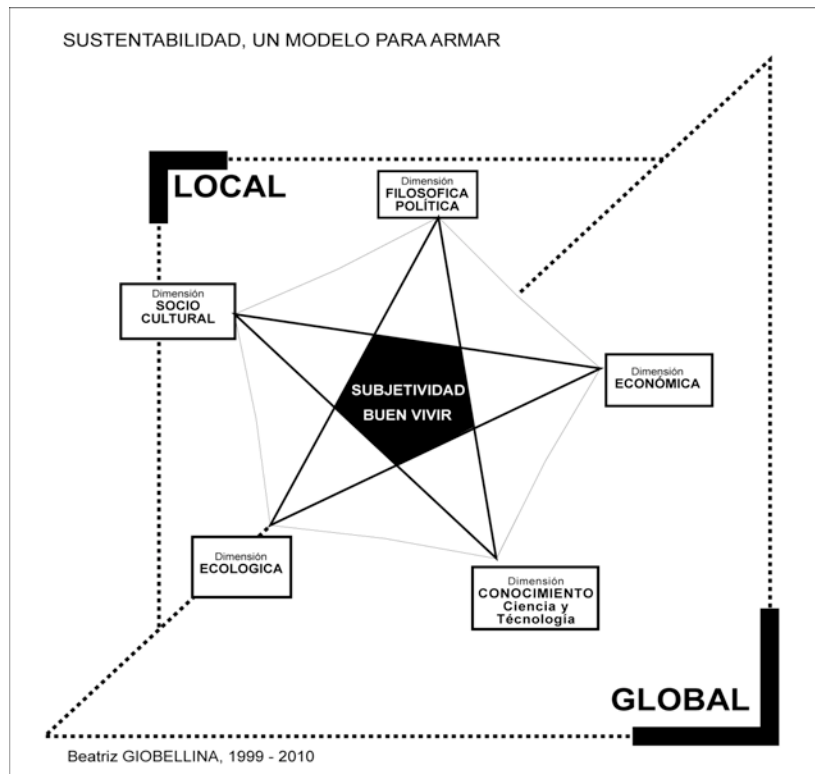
SUSTENTABILIDAD, UN MODELO PARA ARMAR

LOCAL

Dimensión
FILOSOFICA
POLÍTICA

Dimensión
SOCIO
CULTURAL

Dimensión
ECONÓMICA

SUBJETIVIDAD
BUEN VIVIR

Dimensión
ECOLOGICA

Dimensión
CONOCIMIENTO
Ciencia y
Técnologia

GLOBAL

Beatriz GIOBELLINA, 1999 - 2010